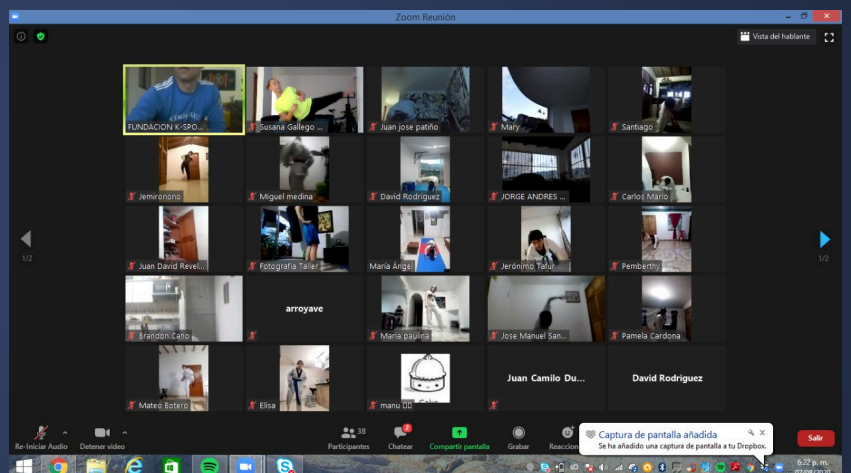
Zoom Reunión

Vista del hablante

FUNDACION K-SPO...
Susana Gallego ...
Juan jose patiño
Mary
Santiago
Jemirónono
Miguel medina
David Rodriguez
JORGE ANDRES ...
Carlos Mario
Juan David Revel...
Fotografia Taller
Maria Angel
Jerónimo Tafur
Pemberthy
Brandon Cano
arroyave
Maria paulina
Jose Manuel San...
Pamela Cardona
Mateo Botero
Elisa
manu
Juan Camilo Du...
David Rodriguez

1/2
1/2

Re-Iniciar Audio
Detener video
38
Participantes
2
Chatear
Compartir pantalla
Grabar
Reaccion

Captura de pantalla añadida
Se ha añadido una captura de pantalla a tu Dropbox.

Salir

6:22 p. m.